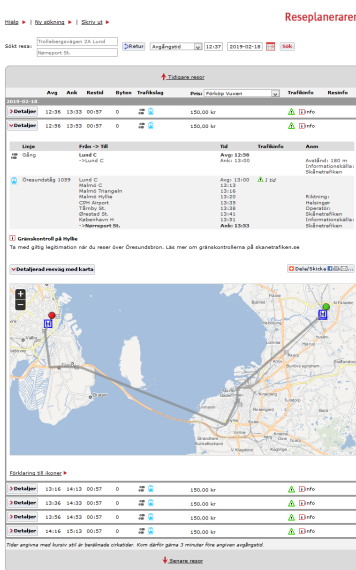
Hjälp | Ny sökning | Skriv ut

Reseplaneraren

Sökt resa: Trollebergsvägen 2A Lund Retur Avgångstid 12:37 2019-02-18 Sök
Nørreport St.

Tidigare resor

| | Avg | Ank | Restid | Byten | Trafikslag | Pris: Förköp Vuxen | Trafikinfo | Reseinfo |
|---|---|---|---|---|---|---|---|---|
| 2019-02-18 | | | | | | | | |
| Detaljer | 12:36 | 13:33 | 00:57 | 0 | | 150,00 kr | | Info |
| Detaljer | 12:36 | 13:33 | 00:57 | 0 | | 150,00 kr | | Info |

| | Linje | Från -> Till | Tid | Trafikinfo | Anm |
|---|---|---|---|---|---|
| | Gång | Lund C ->Lund C | Avg: 12:56 Ank: 13:00 | | Avstånd: 180 m Informationskälla: Skånetrafiken |
| | Öresundståg 1059 | Lund C Malmö C Malmö Triangeln Malmö Hyllie CPH Airport Tårnby St. Ørestad St. København H ->Nørreport St. | Avg: 13:00 13:13 13:16 13:20 13:35 13:38 13:41 13:31 Ank: 13:33 | 1 Std | Riktning: Helsingør Operatör: Skånetrafiken Informationskälla: Skånetrafiken |

Gränskontroll på Hyllie
Ta med giltig legitimation när du reser över Öresundsbron. Läs mer om gränskontrollerna på skanetrafiken.se

Detaljerad resväg med karta

Dela/Skicka

Förklaring till ikoner

| Detaljer | 13:16 | 14:13 | 00:57 | 0 | | 150,00 kr | | Info |
|---|---|---|---|---|---|---|---|---|
| Detaljer | 13:36 | 14:33 | 00:57 | 0 | | 150,00 kr | | Info |
| Detaljer | 13:56 | 14:53 | 00:57 | 0 | | 150,00 kr | | Info |
| Detaljer | 14:16 | 15:13 | 00:57 | 0 | | 150,00 kr | | Info |

Tider angivna med kursiv stil är beräknade cirkatider. Kom därför gärna 3 minuter före angiven avgångstid.

Senare resor